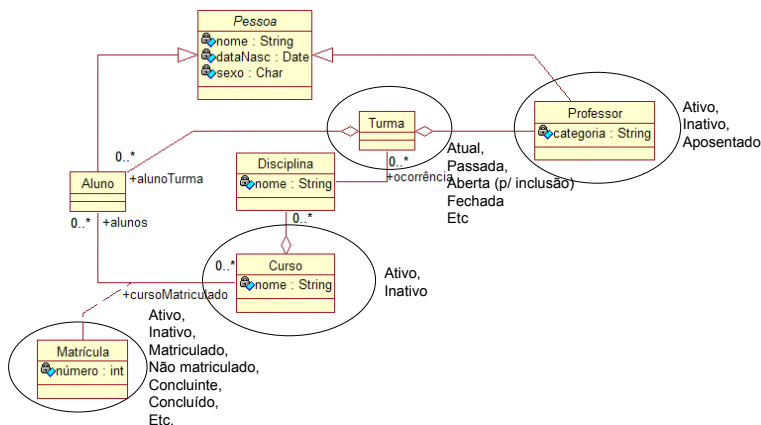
Pessoa
nome : String
dataNasc : Date
sexo : Char

Turma

Professor
categoria : String

Ativo,
Inativo,
Aposentado

0..*

Aluno

+alunoTurma

Disciplina
nome : String

0..*
+ocorrência

Atual,
Passada,
Aberta (p/ inclusão)
Fechada
Etc

0..*
+alunos

0..*

0..*

Curso
nome : String

Ativo,
Inativo

+cursoMatriculado

Ativo,
Inativo,
Matriculado,
Não matriculado,
Concluinte,
Concluído,
Etc.

Matrícula
número : int